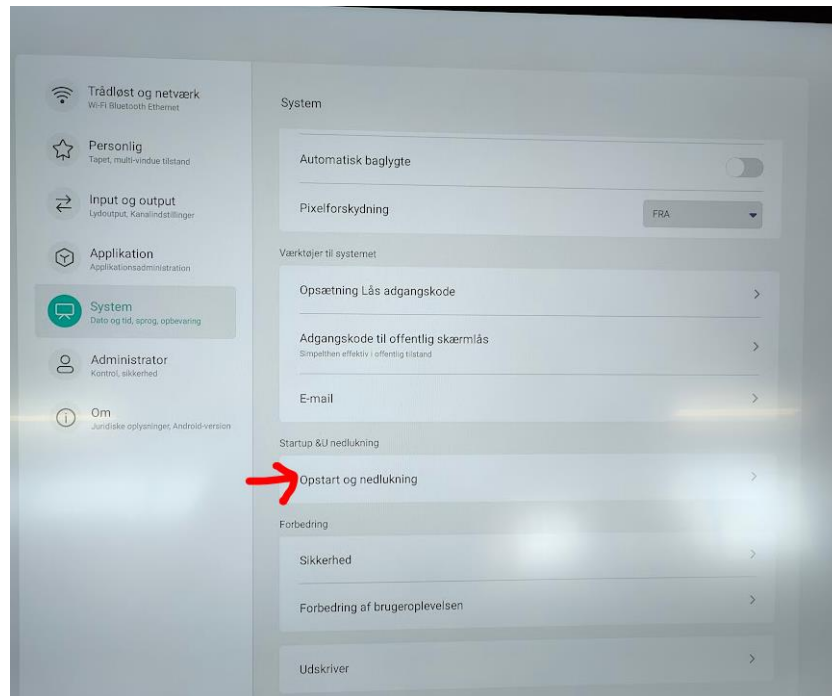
Trådløst og netværk
Wi-Fi Bluetooth Ethernet

Personlig
Tapet, multi-vindue tilstand

Input og output
Lydoutput, Kanalindstillinger

Applikation
Applikationsadministration

System
Dato og tid, sprog, opbevaring

Administrator
Kontrol, sikkerhed

Om
Juridiske oplysninger, Android-version

System

Automatisk baglygte

Pixelforskydning
FRA

Værktøjer til systemet

Opsætning Lås adgangskode

Adgangskode til offentlig skærmlås
Simpelthen effektiv i offentlig tilstand

E-mail

Startup &U nedlukning

Opstart og nedlukning

Forbedring

Sikkerhed

Forbedring af brugeroplevelsen

Udskriver